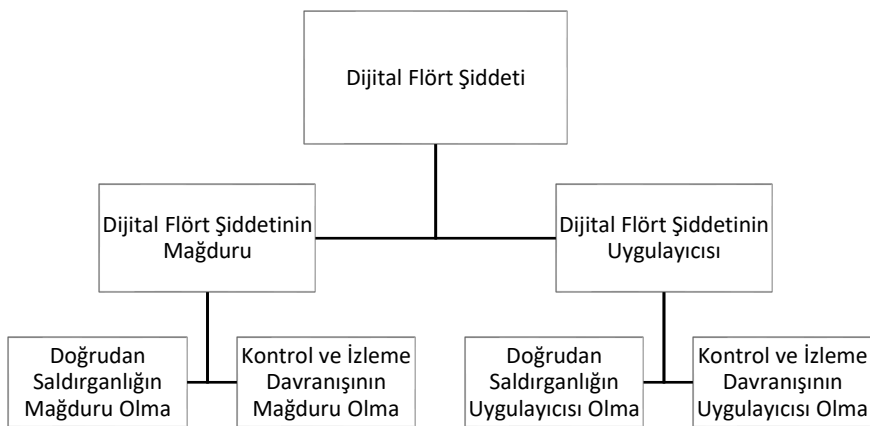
Dijital Flört Şiddeti

Dijital Flört Şiddetinin Mağduru

Dijital Flört Şiddetinin Uygulayıcısı

Doğrudan Saldırganlığın Mağduru Olma

Kontrol ve İzleme Davranışının Mağduru Olma

Doğrudan Saldırganlığın Uygulayıcısı Olma

Kontrol ve İzleme Davranışının Uygulayıcısı Olma